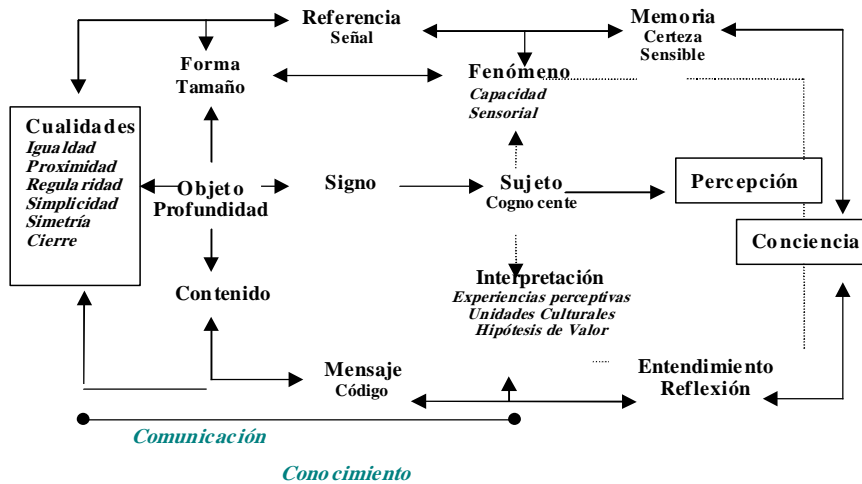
Referencia
Señal

Memoria
Certeza
Sensible

Forma
Tamaño

Fenómeno
Capacidad
Sensorial

Cualidades
Igualdad
Proximidad
Regularidad
Simplicidad
Simetría
Cierre

Objeto
Profundidad

Signo

Sujeto
Cognocente

Percepción

Conciencia

Interpretación
Experiencias perceptivas
Unidades Culturales
Hipótesis de Valor

Contenido

Mensaje
Código

Entendimiento
Reflexión

Comunicación

Conocimiento